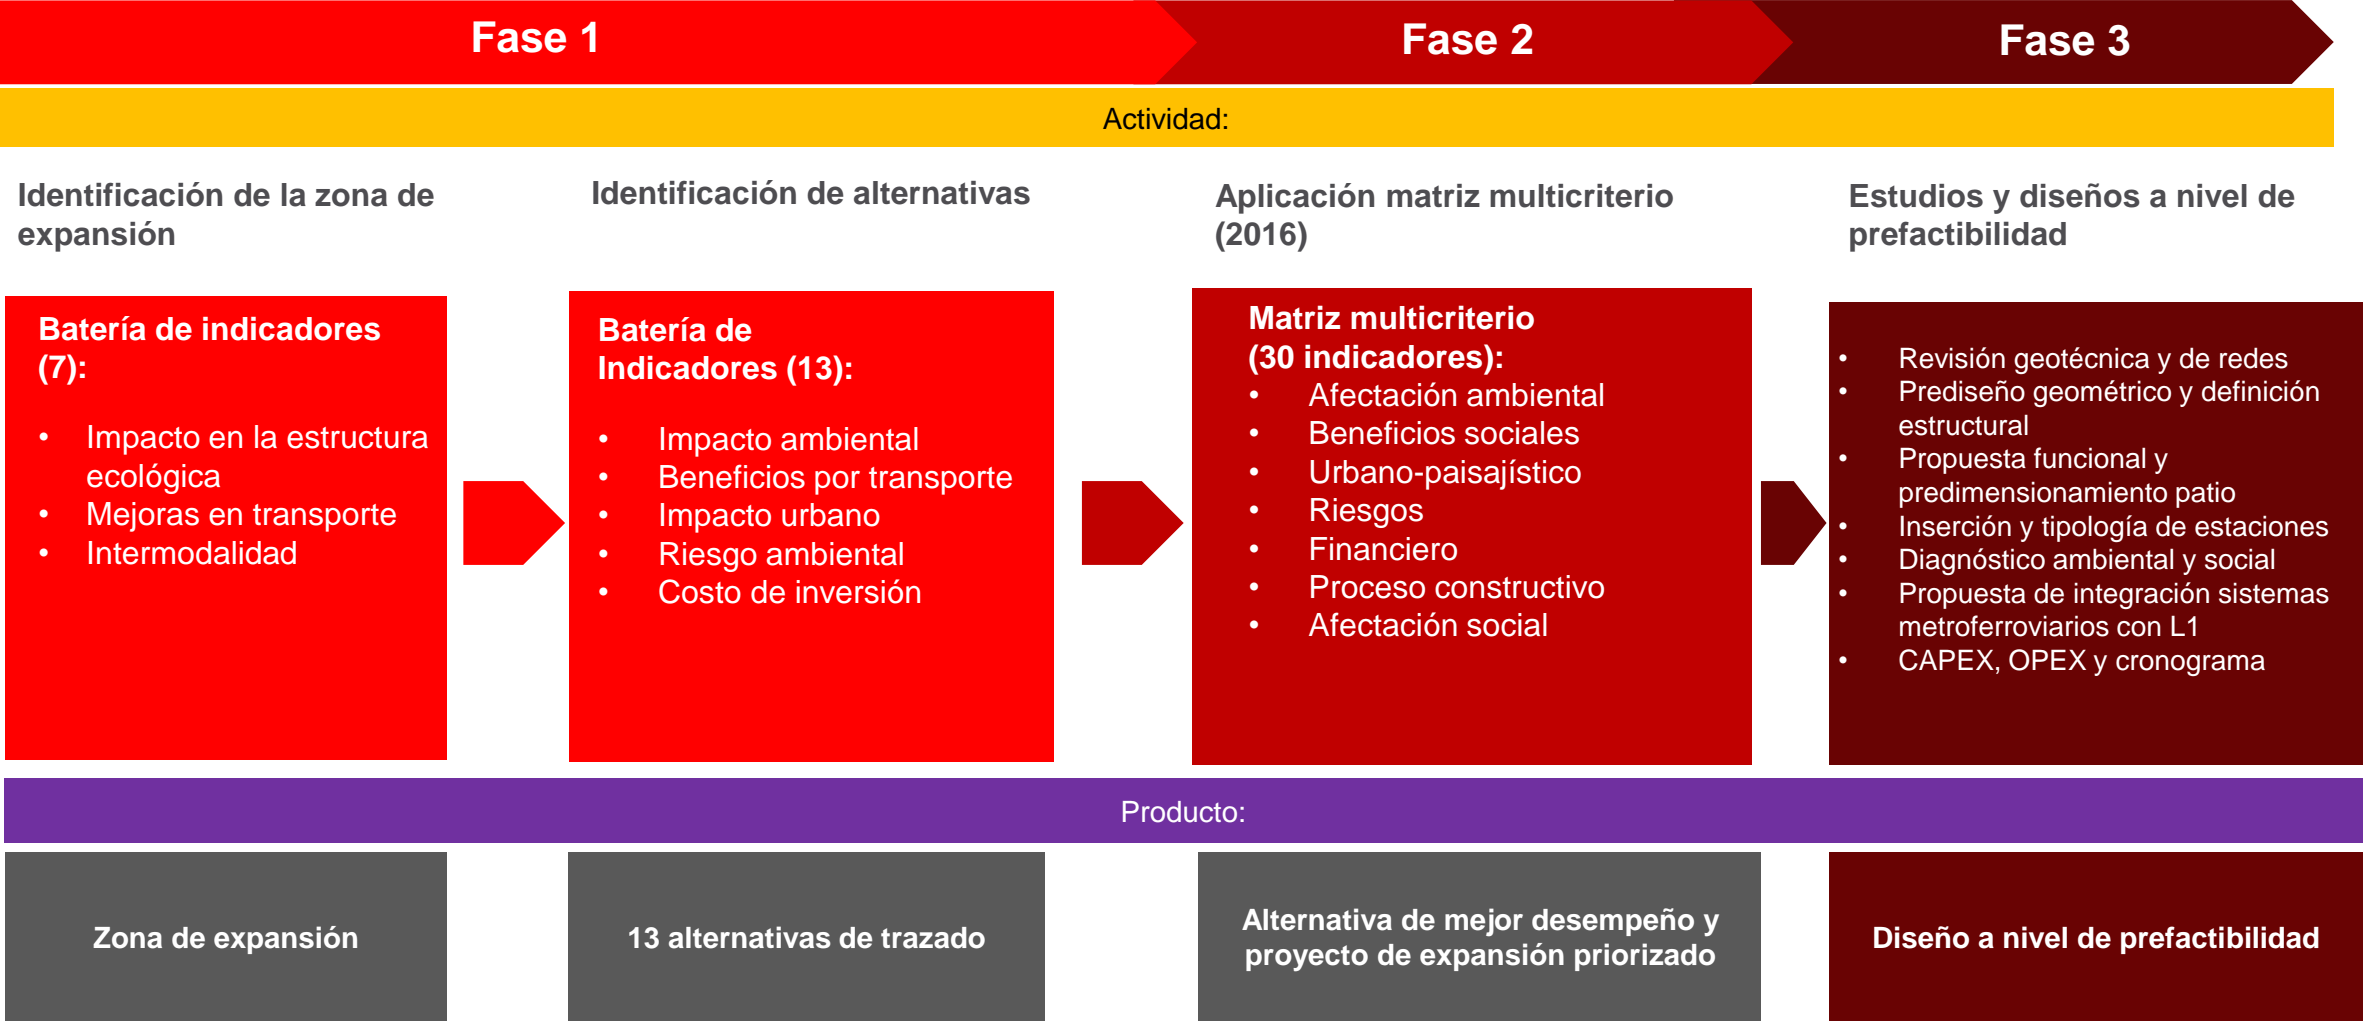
Fase 1

Fase 2

Fase 3

Actividad:

Identificación de la zona de expansión

Identificación de alternativas

Aplicación matriz multicriterio (2016)

Estudios y diseños a nivel de prefactibilidad

Batería de indicadores (7):

- Impacto en la estructura ecológica
- Mejoras en transporte
- Intermodalidad

Batería de Indicadores (13):

- Impacto ambiental
- Beneficios por transporte
- Impacto urbano
- Riesgo ambiental
- Costo de inversión

Matriz multicriterio (30 indicadores):

- Afectación ambiental
- Beneficios sociales
- Urbano-paisajístico
- Riesgos
- Financiero
- Proceso constructivo
- Afectación social

- Revisión geotécnica y de redes
- Prediseño geométrico y definición estructural
- Propuesta funcional y predimensionamiento patio
- Inserción y tipología de estaciones
- Diagnóstico ambiental y social
- Propuesta de integración sistemas metroferroviarios con L1
- CAPEX, OPEX y cronograma

Producto:

Zona de expansión

13 alternativas de trazado

Alternativa de mejor desempeño y proyecto de expansión priorizado

Diseño a nivel de prefactibilidad